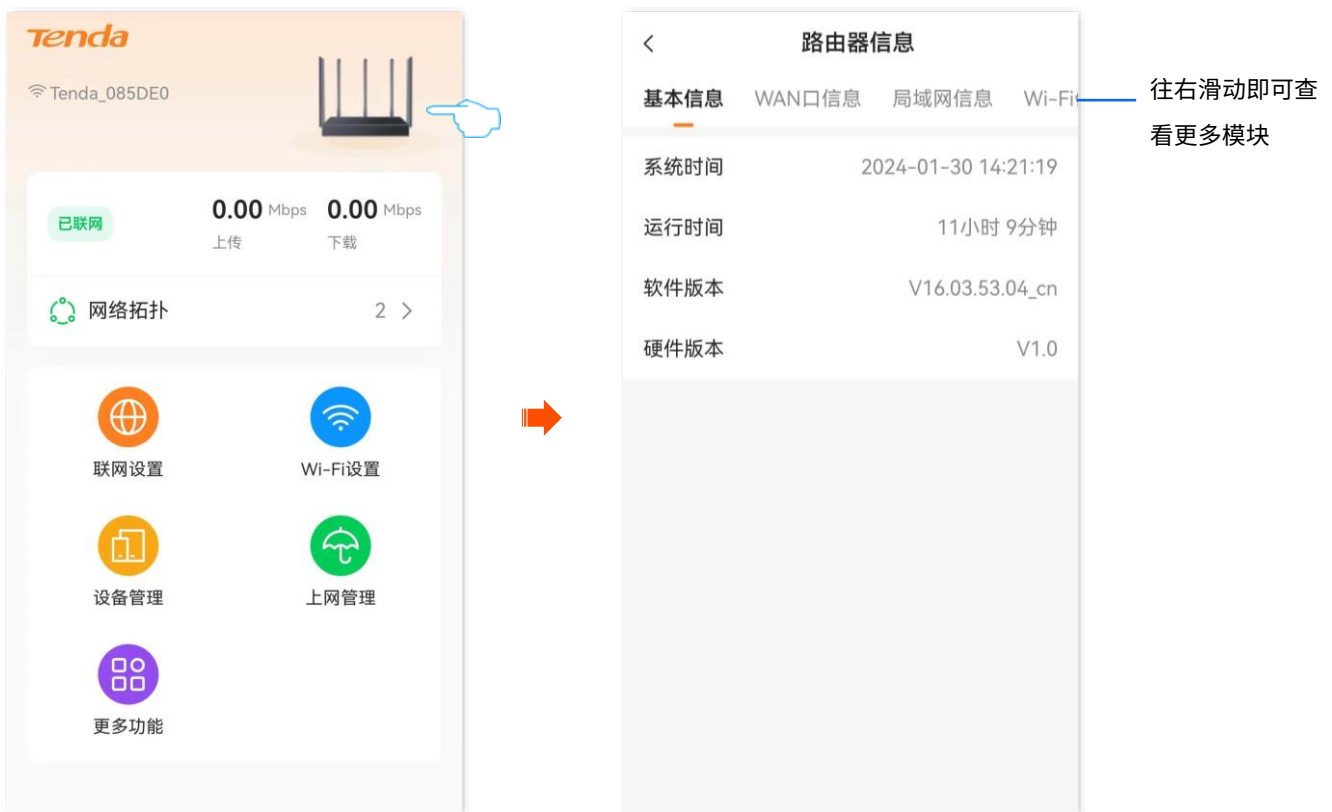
Tenda

Tenda_085DE0

已联网

0.00 Mbps
上传

0.00 Mbps
下载

网络拓扑 2 >

联网设置

Wi-Fi设置

设备管理

上网管理

更多功能

<

路由器信息

基本信息 WAN口信息 局域网信息 Wi-Fi

往右滑动即可查看更多模块

| | |
|---|---|
| 系统时间 | 2024-01-30 14:21:19 |
| 运行时间 | 11小时 9分钟 |
| 软件版本 | V16.03.53.04_cn |
| 硬件版本 | V1.0 |